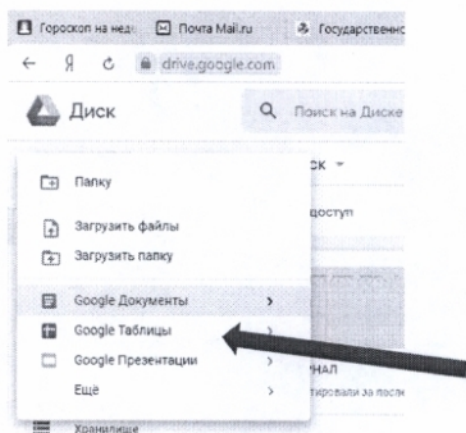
Гороскоп на нед
Почта Mail.ru
Государственн
← Я ⟳ drive.google.com
Диск
Поиск на Диске
ск ▾
Папку
Загрузить файлы
доступ
Загрузить папку
Google Документы >
Google Таблицы >
Google Презентации >
НАЛ
Ещё >
тировали за после
Хранилище